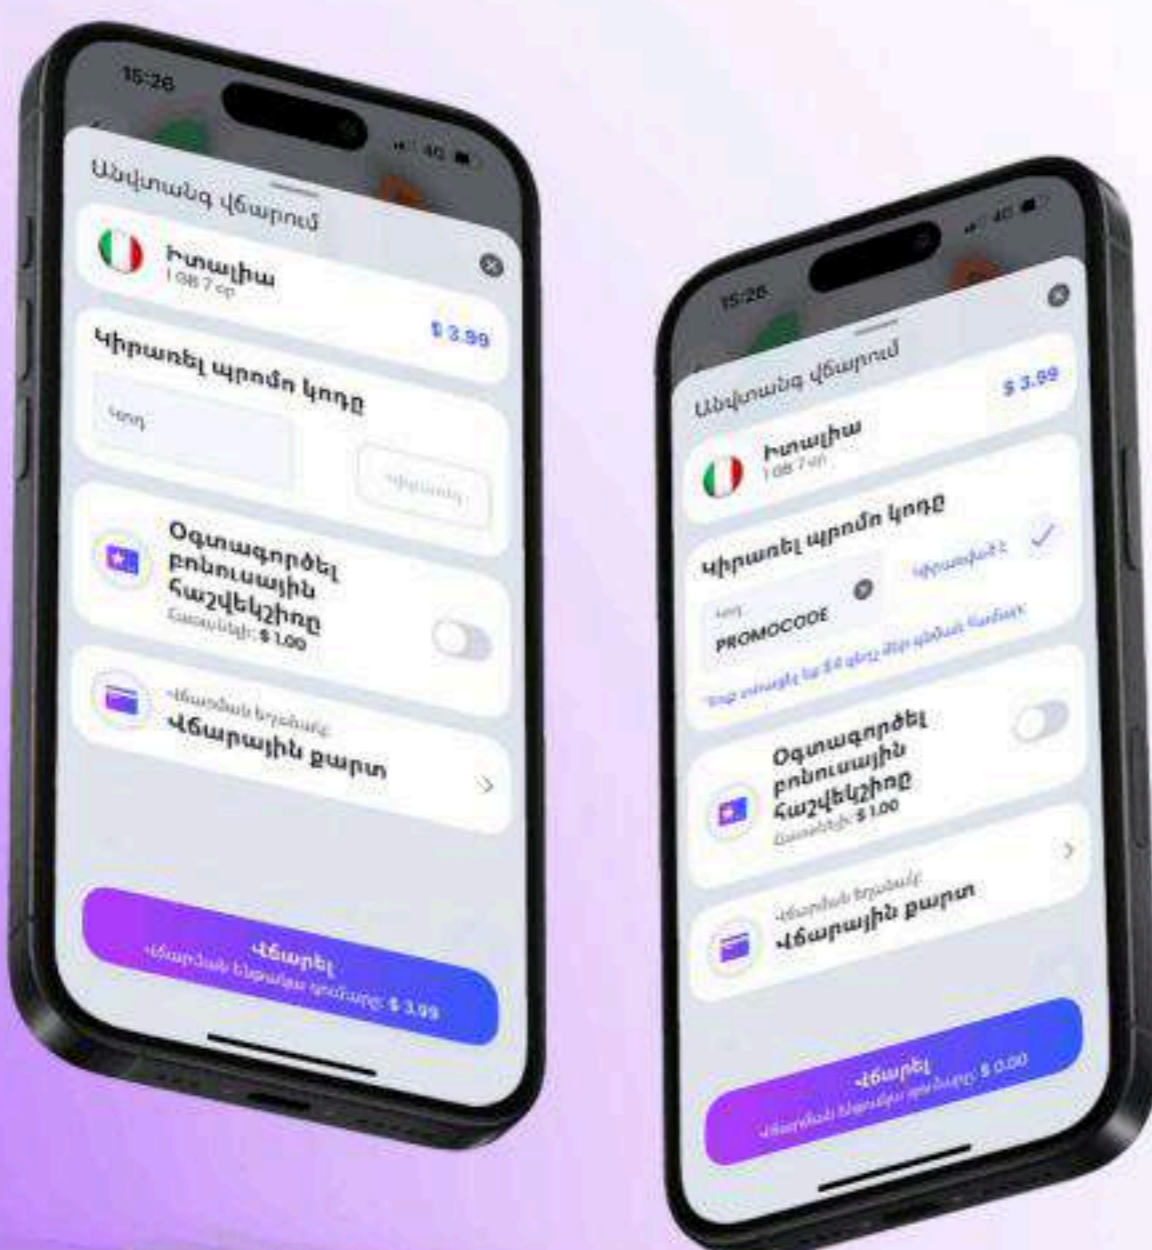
15:26

4G

Անվտանգ վճարում

Իտալիա
1 GB 7 օր

$ 3.99

Կիրառել պրոմո կոդը

Կոդ

Կիրառել

Օգտագործել բոնուսային հաշվեկշիռը
Հասանելի: $ 1.00

Վճարման եղանակ
Վճարային քարտ

Վճարել
Վճարման ենթակա գումարը: $ 3.99

15:26

4G

Անվտանգ վճարում

$ 3.99

Իտալիա
1 GB 7 օր

Կիրառել պրոմո կոդը

Կիրառված է

Կոդ
PROMOCODE

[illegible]

Օգտագործել բոնուսային հաշվեկշիռը
Հասանելի: $ 1.00

Վճարման եղանակ
Վճարային քարտ

Վճարել
Վճարման ենթակա գումարը: $ 0.00